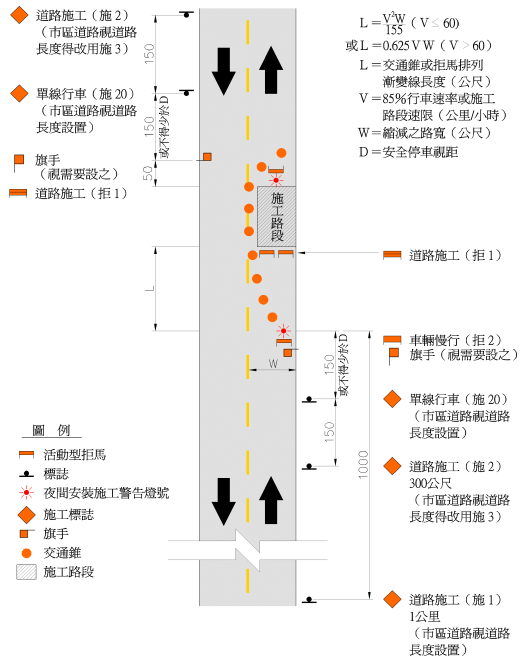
道路施工（施 2）
（市區道路視道路長度得改用施 3）

單線行車（施 20）
（市區道路視道路長度設置）

旗手
（視需要設之）

道路施工（拒 1）

150

150

或不得少於D

50

施工路段

L

$L=\frac{V^2W}{155}$（V ≤ 60）
或 L = 0.625 V W（V > 60）
L = 交通錐或拒馬排列漸變線長度（公尺）
V = 85% 行車速率或施工路段速限（公里/小時）
W = 縮減之路寬（公尺）
D = 安全停車視距

道路施工（拒 1）

車輛慢行（拒 2）
旗手（視需要設之）

W

150

或不得少於D

150

1000

單線行車（施 20）
（市區道路視道路長度設置）

道路施工（施 2）
300公尺
（市區道路視道路長度得改用施 3）

道路施工（施 1）
1公里
（市區道路視道路長度設置）

圖　例
活動型拒馬
標誌
夜間安裝施工警告燈號
施工標誌
旗手
交通錐
施工路段